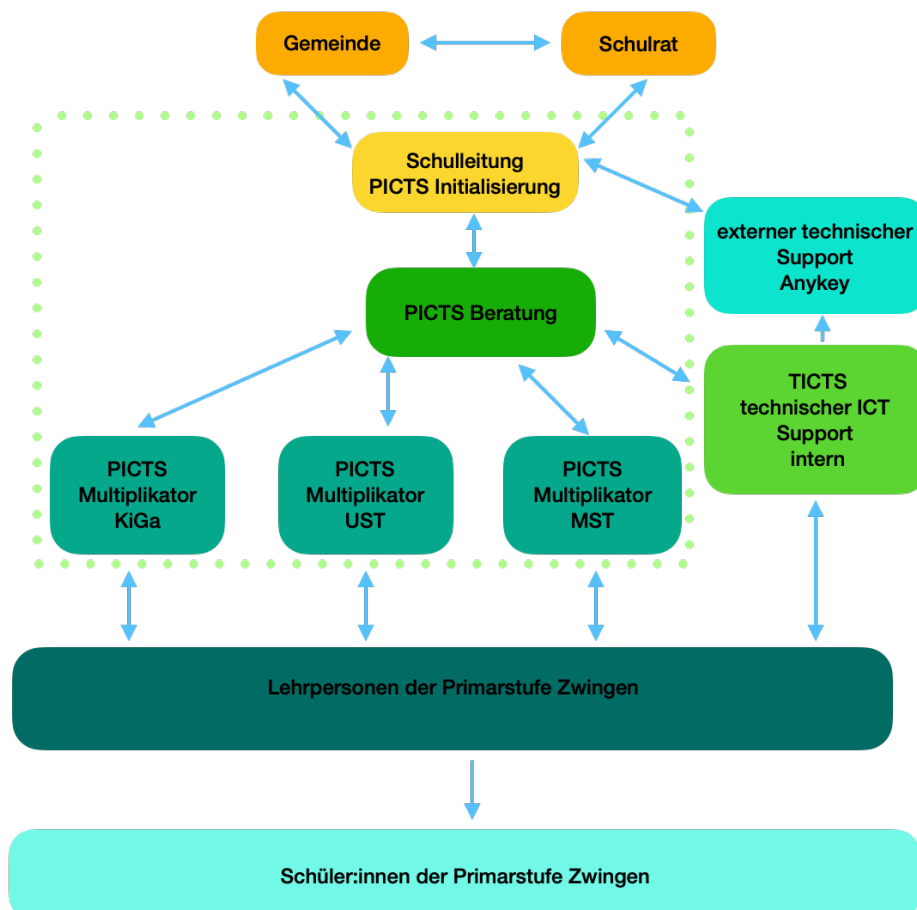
Gemeinde

Schulrat

Schulleitung
PICTS Initialisierung

externer technischer Support Anykey

PICTS Beratung

TICTS technischer ICT Support intern

PICTS Multiplikator KiGa

PICTS Multiplikator UST

PICTS Multiplikator MST

Lehrpersonen der Primarstufe Zwingen

Schüler:innen der Primarstufe Zwingen